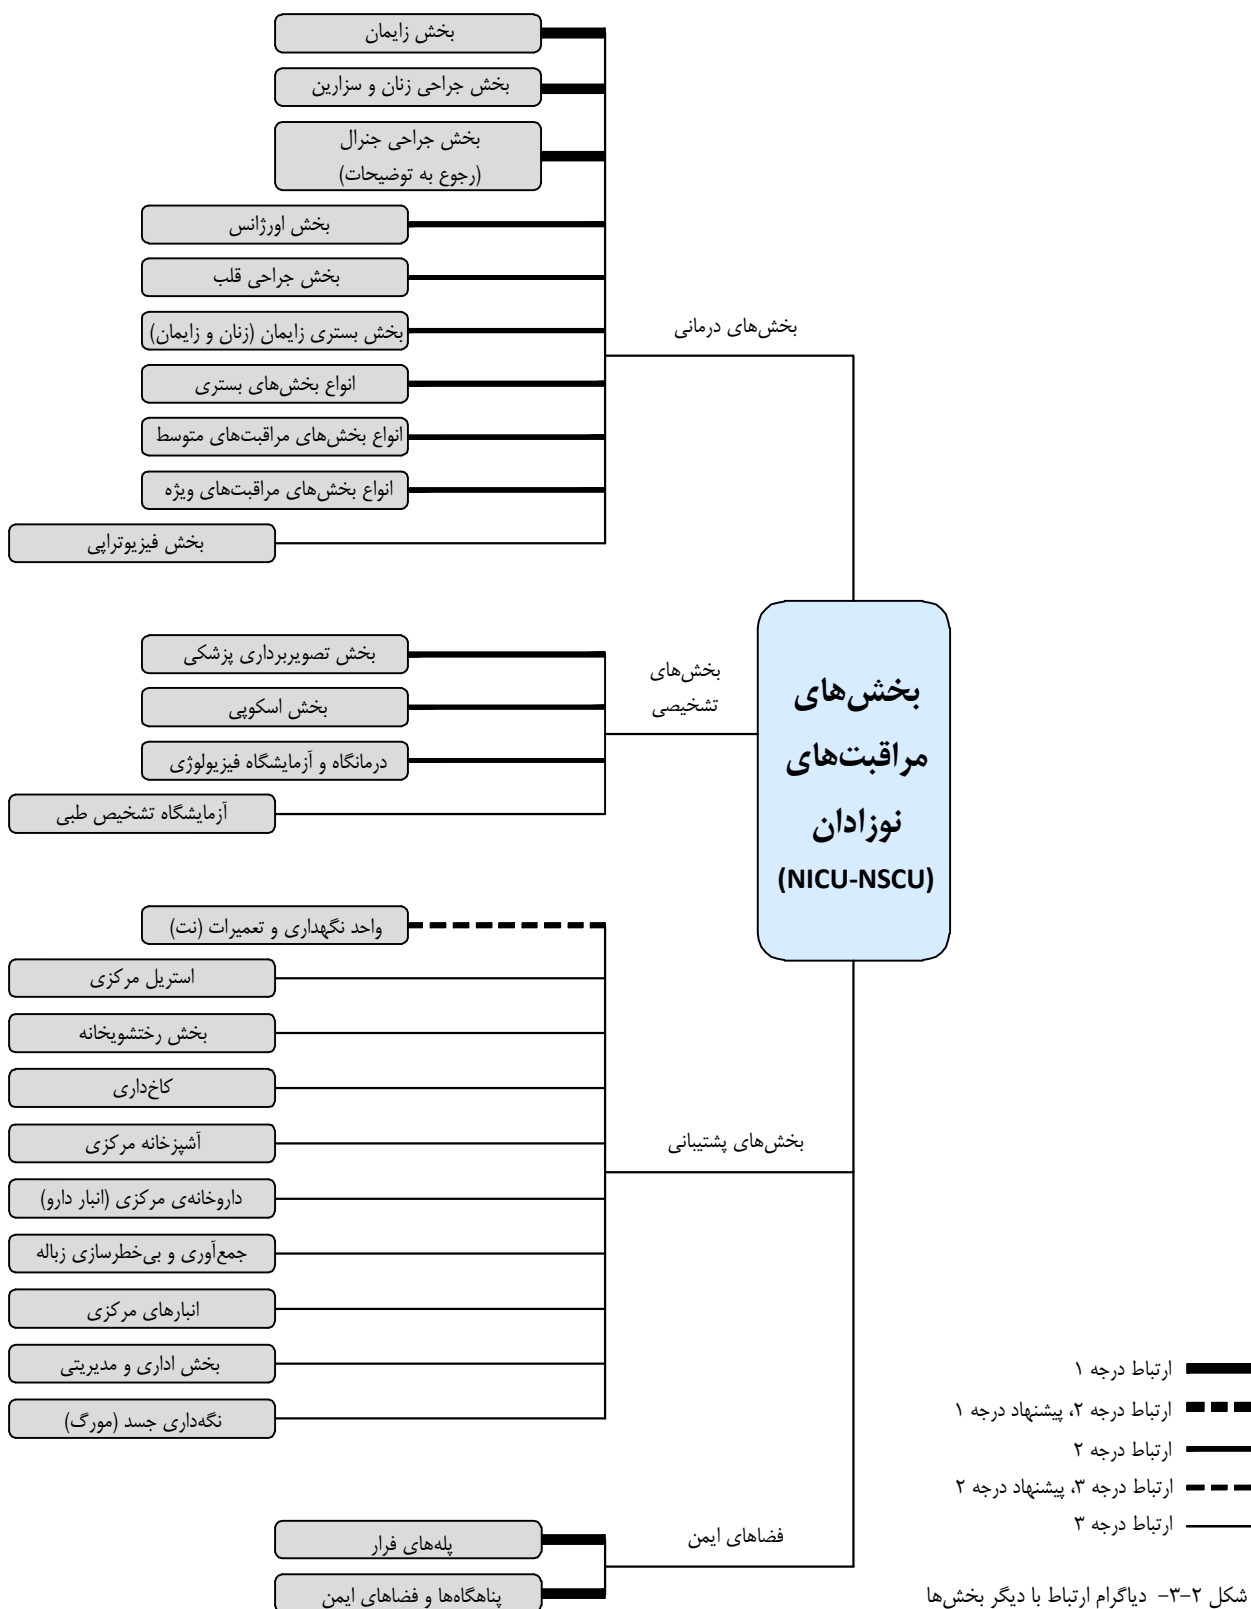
بخش زایمان

بخش جراحی زنان و سزارین

بخش جراحی جنرال
(رجوع به توضیحات)

بخش اورژانس

بخش جراحی قلب

بخش بستری زایمان (زنان و زایمان)

انواع بخش‌های بستری

انواع بخش‌های مراقبت‌های متوسط

انواع بخش‌های مراقبت‌های ویژه

بخش فیزیوتراپی

بخش‌های درمانی

بخش تصویربرداری پزشکی

بخش اسکوپی

درمانگاه و آزمایشگاه فیزیولوژی

آزمایشگاه تشخیص طبی

بخش‌های تشخیصی

بخش‌های مراقبت‌های نوزادان (NICU-NSCU)

واحد نگهداری و تعمیرات (نت)

استریل مرکزی

بخش رختشویخانه

کاخ‌داری

آشپزخانه مرکزی

داروخانه‌ی مرکزی (انبار دارو)

جمع‌آوری و بی‌خطرسازی زباله

انبارهای مرکزی

بخش اداری و مدیریتی

نگه‌داری جسد (مورگ)

بخش‌های پشتیبانی

ارتباط درجه ۱

ارتباط درجه ۲، پیشنهاد درجه ۱

ارتباط درجه ۲

ارتباط درجه ۳، پیشنهاد درجه ۲

ارتباط درجه ۳

پله‌های فرار

پناهگاه‌ها و فضاهای ایمن

فضاهای ایمن

شکل ۲-۳-  دیاگرام ارتباط با دیگر بخش‌ها